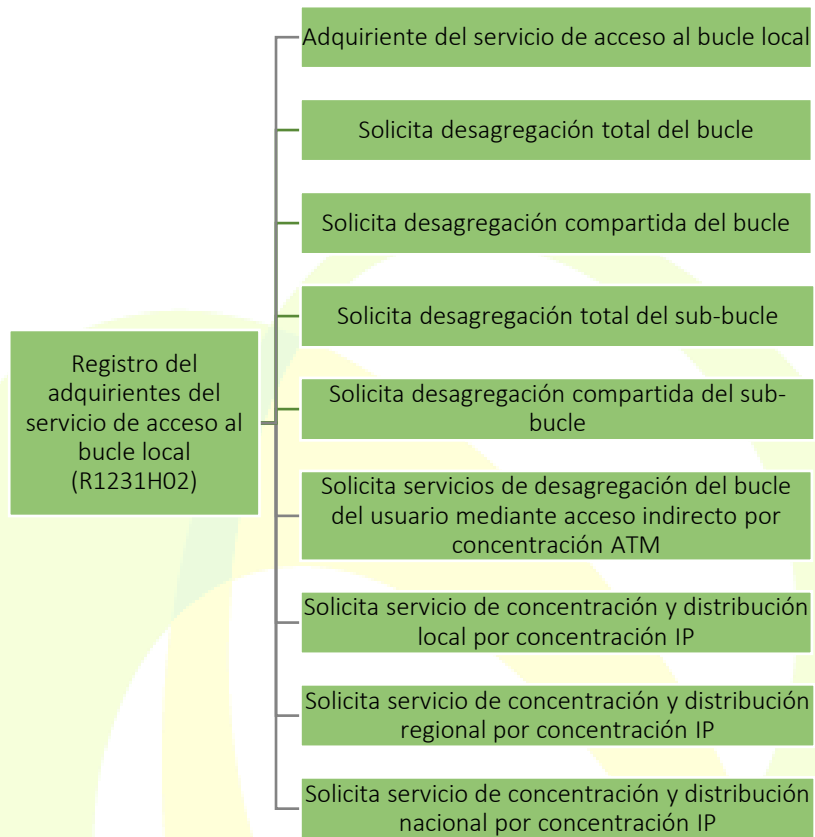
Registro del adquirientes del servicio de acceso al bucle local (R1231H02)

Adquiriente del servicio de acceso al bucle local

Solicita desagregación total del bucle

Solicita desagregación compartida del bucle

Solicita desagregación total del sub-bucle

Solicita desagregación compartida del sub-bucle

Solicita servicios de desagregación del bucle del usuario mediante acceso indirecto por concentración ATM

Solicita servicio de concentración y distribución local por concentración IP

Solicita servicio de concentración y distribución regional por concentración IP

Solicita servicio de concentración y distribución nacional por concentración IP